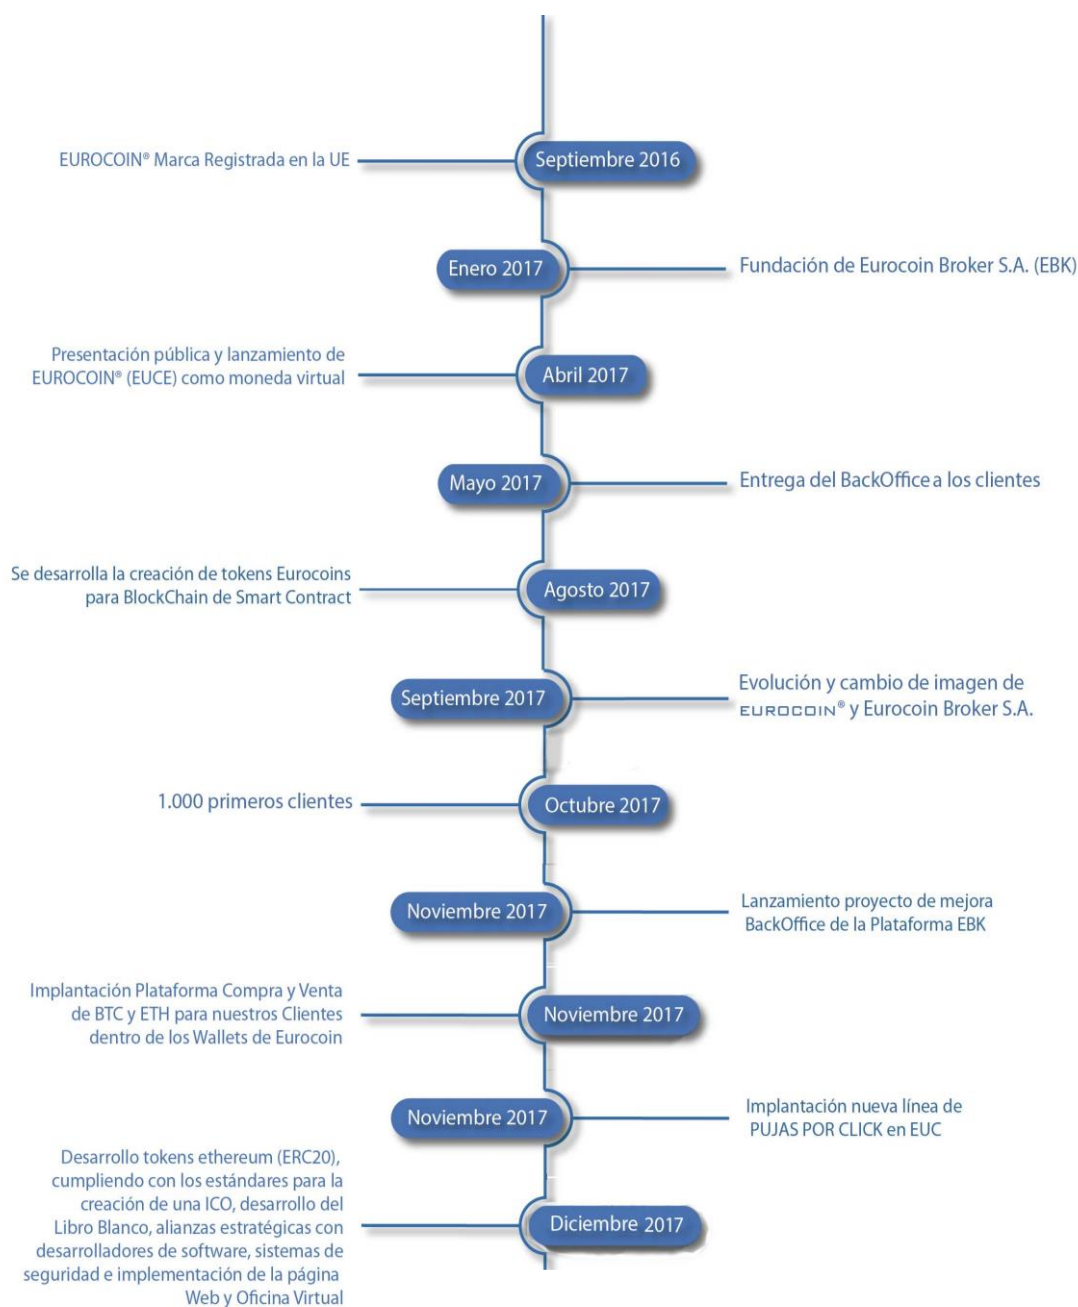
EUROCOIN® Marca Registrada en la UE

Septiembre 2016

Enero 2017

Fundación de Eurocoin Broker S.A. (EBK)

Presentación pública y lanzamiento de EUROCOIN® (EUCE) como moneda virtual

Abril 2017

Mayo 2017

Entrega del BackOffice a los clientes

Se desarrolla la creación de tokens Eurocoins para BlockChain de Smart Contract

Agosto 2017

Septiembre 2017

Evolución y cambio de imagen de EUROCOIN® y Eurocoin Broker S.A.

1.000 primeros clientes

Octubre 2017

Noviembre 2017

Lanzamiento proyecto de mejora BackOffice de la Plataforma EBK

Implantación Plataforma Compra y Venta de BTC y ETH para nuestros Clientes dentro de los Wallets de Eurocoin

Noviembre 2017

Noviembre 2017

Implantación nueva línea de PUJAS POR CLICK en EUC

Desarrollo tokens ethereum (ERC20), cumpliendo con los estándares para la creación de una ICO, desarrollo del Libro Blanco, alianzas estratégicas con desarrolladores de software, sistemas de seguridad e implementación de la página Web y Oficina Virtual

Diciembre 2017